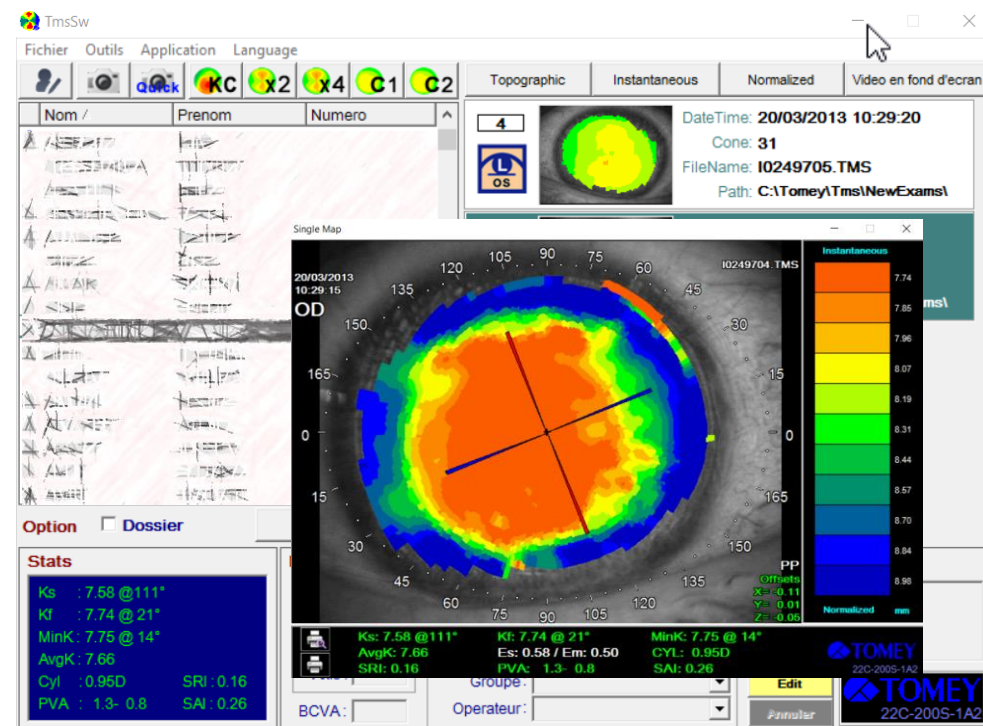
TmsSw

Fichier Outils Application Language

Quick KC x2 x4 C1 C2

Topographic Instantaneous Normalized Video en fond d'ecran

| Nom / | Prenom | Numero |
|---|---|---|
| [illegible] | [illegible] | |

4

L OS

DateTime: 20/03/2013 10:29:20
Cone: 31
FileName: I0249705.TMS
Path: C:\Tomey\Tms\NewExams\

Single Map

20/03/2013
10:29:15
OD

I0249704.TMS

90 105 75 120 60 135 45 150 30 165 0 0 15 165 30 150 45 135 60 120 75 90 105

Instantaneous
7.74
7.85
7.96
8.07
8.19
8.31
8.44
8.57
8.70
8.84
8.98
Normalized mm

ms\

PP
Offsets
X= -0.11
Y= 0.01
Z= -0.05

Ks: 7.58 @111° Kf: 7.74 @ 21° MinK: 7.75 @ 14°
AvgK: 7.66 Es: 0.58 / Em: 0.50 CYL: 0.95D
SRI: 0.16 PVA: 1.3- 0.8 SAI: 0.26

TOMEY
22C-200S-1A2

Option Dossier

Stats

Ks : 7.58 @111°
Kf : 7.74 @ 21°
MinK: 7.75 @ 14°
AvgK: 7.66
Cyl : 0.95D SRI: 0.16
PVA : 1.3- 0.8 SAI: 0.26

BCVA:

Groupe:
Operateur:

Edit
Annuler

TOMEY
22C-200S-1A2